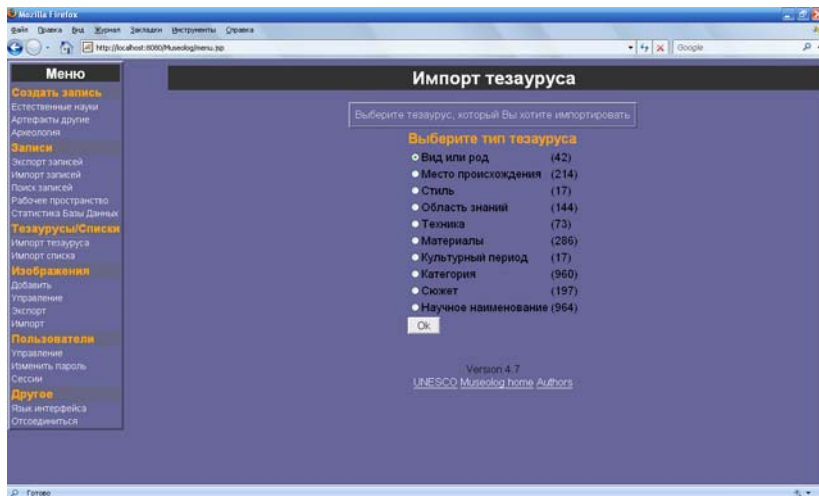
Mozilla Firefox

Файл Правка Вид Журнал Закладки Инструменты Справка

http://localhost:8080/Museolog/menu.jsp

Google

Меню

Создать запись
Естественные науки
Артефакты другие
Археология

Записи
Экспорт записей
Импорт записей
Поиск записей
Рабочее пространство
Статистика Базы Данных

Тезаурусы/Списки
Импорт тезауруса
Импорт списка

Изображения
Добавить
Управление
Экспорт
Импорт

Пользователи
Управление
Изменить пароль
Сессии

Другое
Язык интерфейса
Отсоединиться

Импорт тезауруса

Выберите тезаурус, который Вы хотите импортировать

Выберите тип тезауруса

| | |
|---|---|
| Вид или род | (42) |
| Место происхождения | (214) |
| Стиль | (17) |
| Область знаний | (144) |
| Техника | (73) |
| Материалы | (286) |
| Культурный период | (17) |
| Категория | (960) |
| Сюжет | (197) |
| Научное наименование | (964) |

Ok

Version 4.7
UNESCO Museolog home Authors

Готово